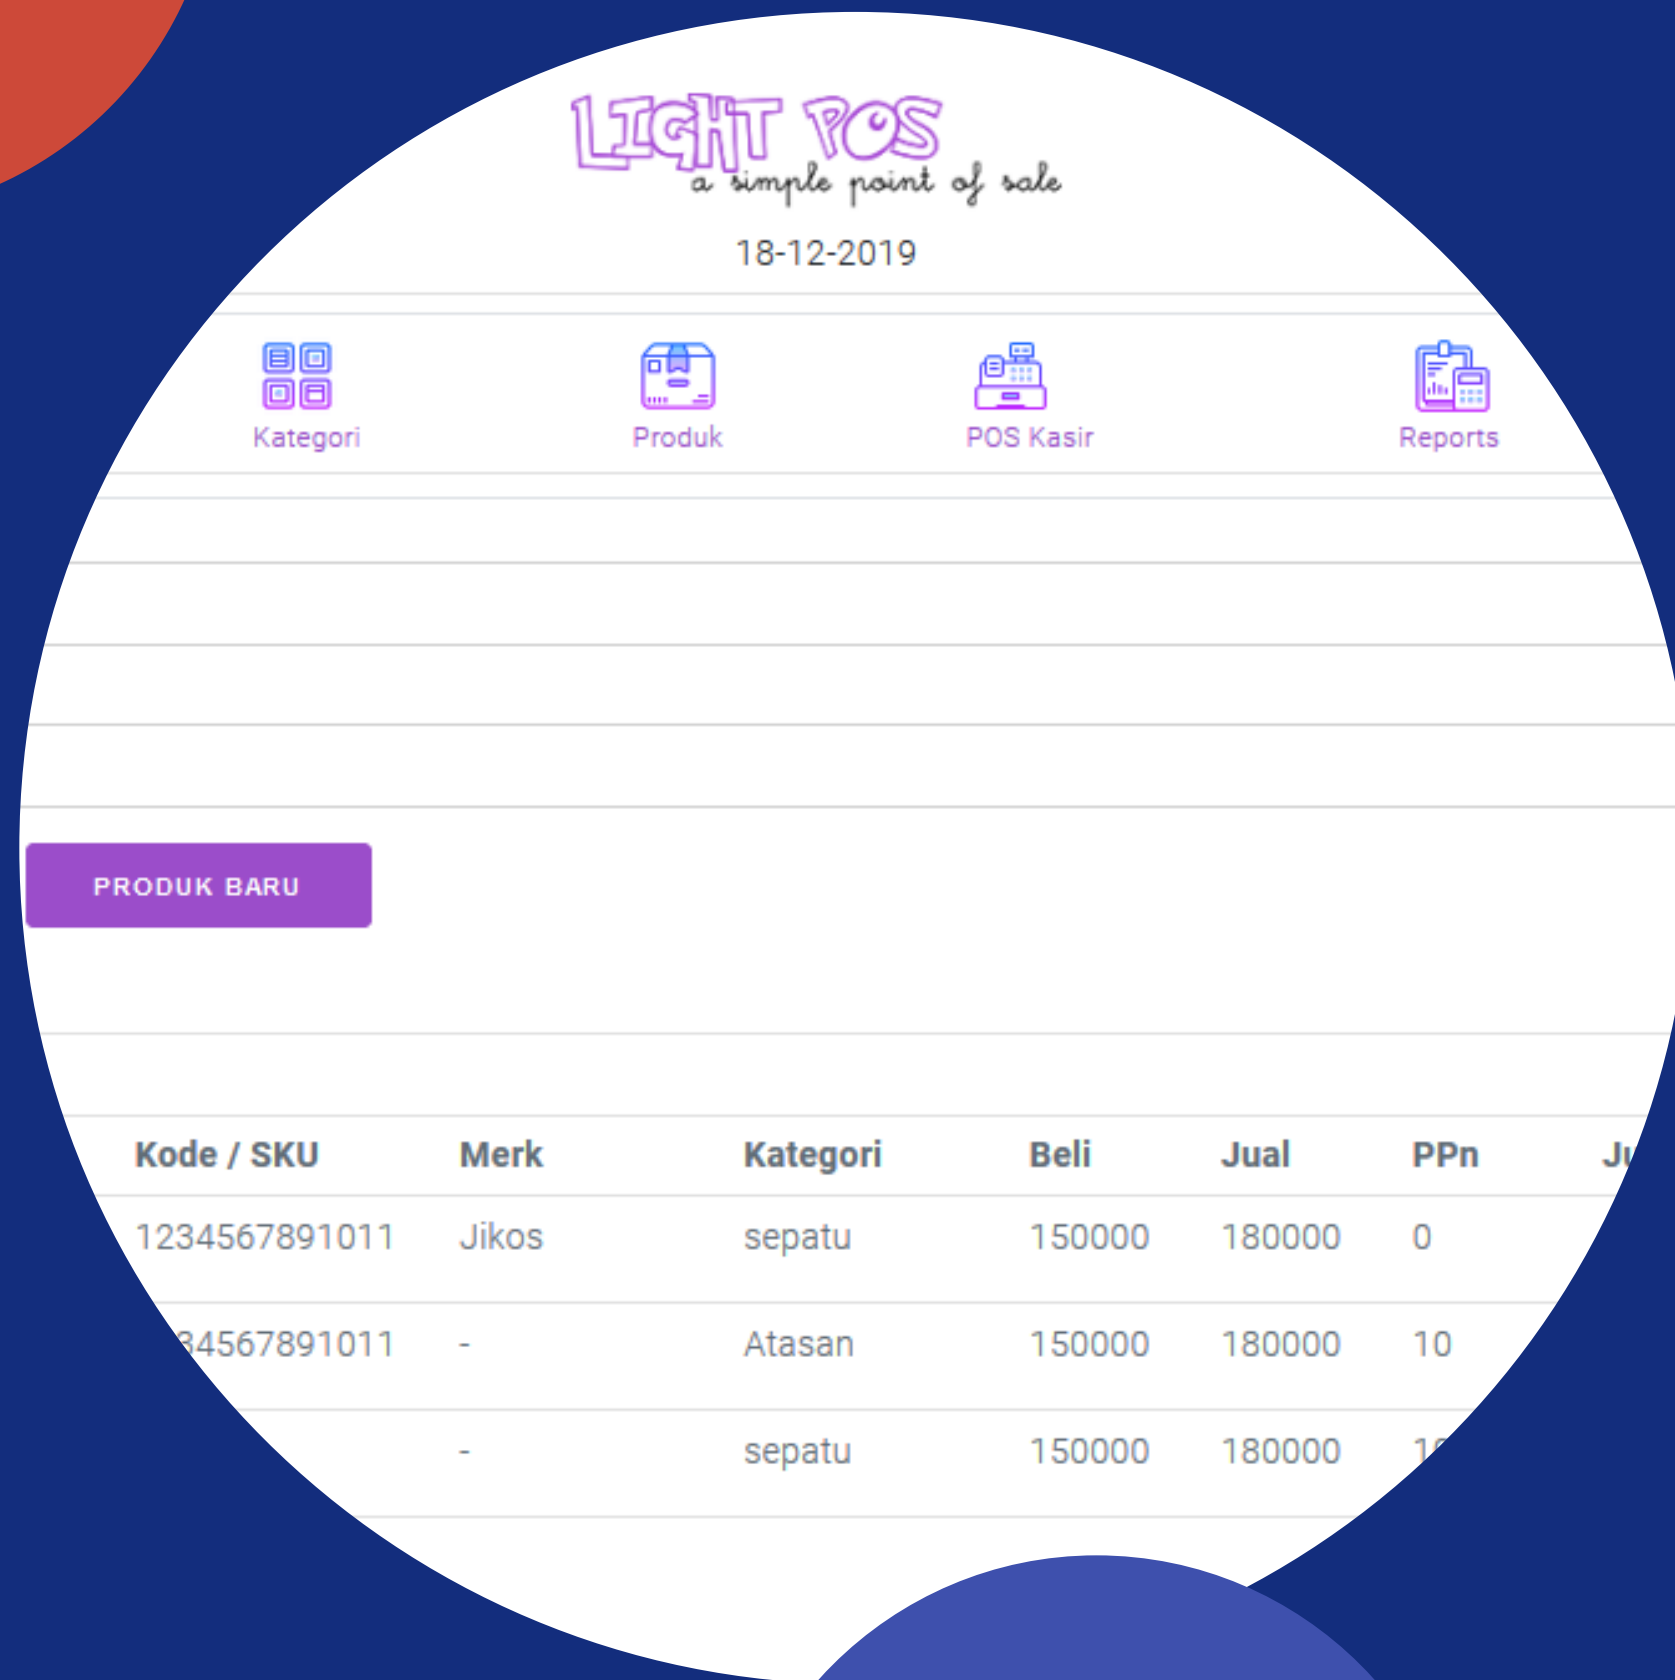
LIGHT POS
a simple point of sale

18-12-2019

Kategori
Produk
POS Kasir
Reports

PRODUK BARU

| Kode / SKU | Merk | Kategori | Beli | Jual | PPn | Ju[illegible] |
|---|---|---|---|---|---|---|
| 1234567891011 | Jikos | sepatu | 150000 | 180000 | 0 | |
| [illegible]34567891011 | - | Atasan | 150000 | 180000 | 10 | |
| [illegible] | - | sepatu | 150000 | 180000 | 1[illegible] | |